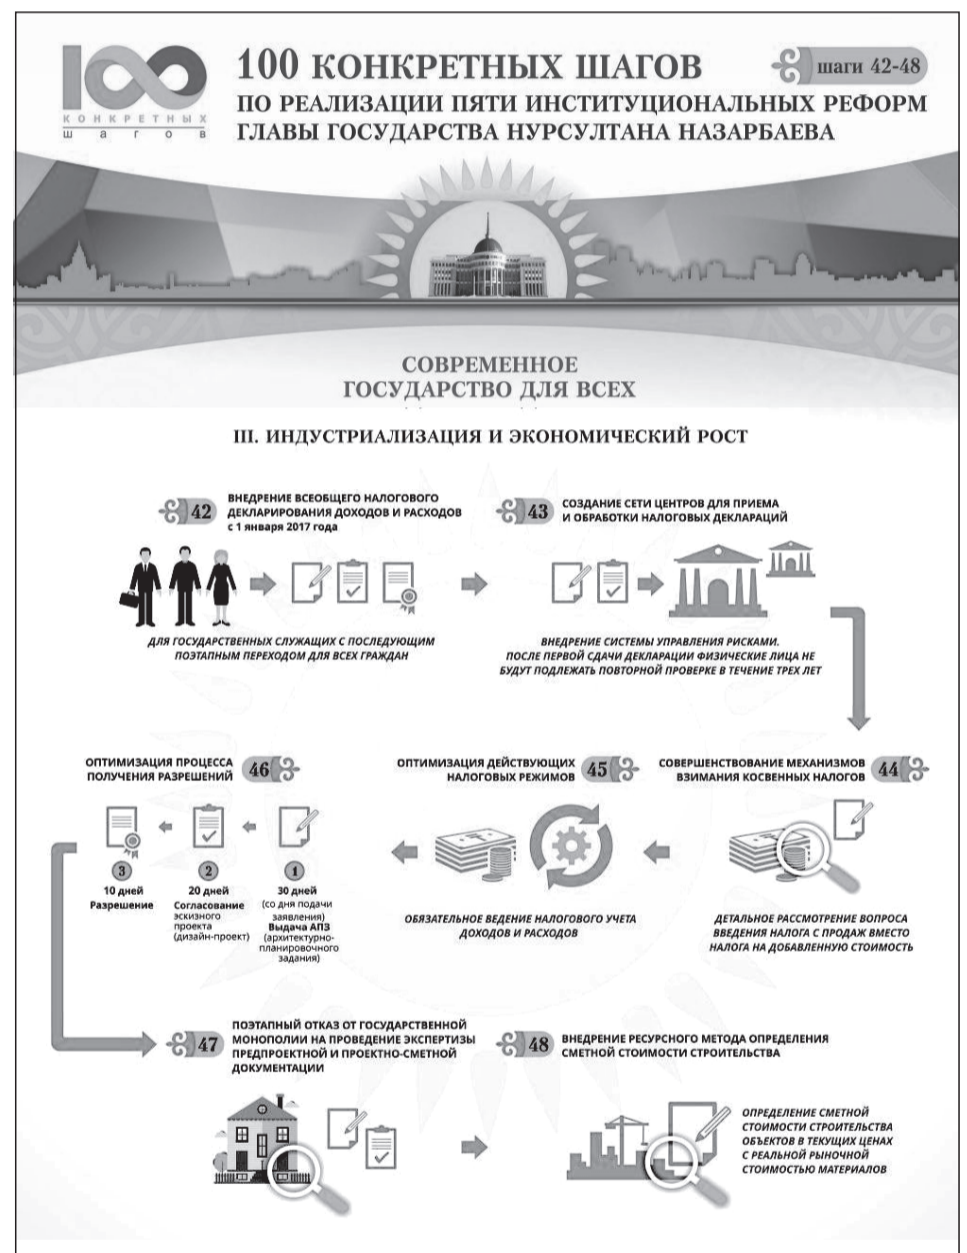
100 КОНКРЕТНЫХ ШАГОВ

100 КОНКРЕТНЫХ ШАГОВ

шаги 42-48

ПО РЕАЛИЗАЦИИ ПЯТИ ИНСТИТУЦИОНАЛЬНЫХ РЕФОРМ ГЛАВЫ ГОСУДАРСТВА НУРСУЛТАНА НАЗАРБАЕВА

СОВРЕМЕННОЕ ГОСУДАРСТВО ДЛЯ ВСЕХ

III. ИНДУСТРИАЛИЗАЦИЯ И ЭКОНОМИЧЕСКИЙ РОСТ

42 ВНЕДРЕНИЕ ВСЕОБЩЕГО НАЛОГОВОГО ДЕКЛАРИРОВАНИЯ ДОХОДОВ И РАСХОДОВ с 1 января 2017 года

ДЛЯ ГОСУДАРСТВЕННЫХ СЛУЖАЩИХ С ПОСЛЕДУЮЩИМ ПОЭТАПНЫМ ПЕРЕХОДОМ ДЛЯ ВСЕХ ГРАЖДАН

43 СОЗДАНИЕ СЕТИ ЦЕНТРОВ ДЛЯ ПРИЕМА И ОБРАБОТКИ НАЛОГОВЫХ ДЕКЛАРАЦИЙ

ВНЕДРЕНИЕ СИСТЕМЫ УПРАВЛЕНИЯ РИСКАМИ. ПОСЛЕ ПЕРВОЙ СДАЧИ ДЕКЛАРАЦИИ ФИЗИЧЕСКИЕ ЛИЦА НЕ БУДУТ ПОДЛЕЖАТЬ ПОВТОРНОЙ ПРОВЕРКЕ В ТЕЧЕНИЕ ТРЕХ ЛЕТ

ОПТИМИЗАЦИЯ ПРОЦЕССА ПОЛУЧЕНИЯ РАЗРЕШЕНИЙ 46

3 10 дней Разрешение

2 20 дней Согласование эскизного проекта (дизайн-проект)

1 30 дней (со дня подачи заявления) Выдача АПЗ (архитектурно-планировочного задания)

ОПТИМИЗАЦИЯ ДЕЙСТВУЮЩИХ НАЛОГОВЫХ РЕЖИМОВ 45

ОБЯЗАТЕЛЬНОЕ ВЕДЕНИЕ НАЛОГОВОГО УЧЕТА ДОХОДОВ И РАСХОДОВ

СОВЕРШЕНСТВОВАНИЕ МЕХАНИЗМОВ ВЗИМАНИЯ КОСВЕННЫХ НАЛОГОВ 44

ДЕТАЛЬНОЕ РАССМОТРЕНИЕ ВОПРОСА ВВЕДЕНИЯ НАЛОГА С ПРОДАЖ ВМЕСТО НАЛОГА НА ДОБАВЛЕННУЮ СТОИМОСТЬ

47 ПОЭТАПНЫЙ ОТКАЗ ОТ ГОСУДАРСТВЕННОЙ МОНОПОЛИИ НА ПРОВЕДЕНИЕ ЭКСПЕРТИЗЫ ПРЕДПРОЕКТНОЙ И ПРОЕКТНО-СМЕТНОЙ ДОКУМЕНТАЦИИ

48 ВНЕДРЕНИЕ РЕСУРСНОГО МЕТОДА ОПРЕДЕЛЕНИЯ СМЕТНОЙ СТОИМОСТИ СТРОИТЕЛЬСТВА

ОПРЕДЕЛЕНИЕ СМЕТНОЙ СТОИМОСТИ СТРОИТЕЛЬСТВА ОБЪЕКТОВ В ТЕКУЩИХ ЦЕНАХ С РЕАЛЬНОЙ РЫНОЧНОЙ СТОИМОСТЬЮ МАТЕРИАЛОВ